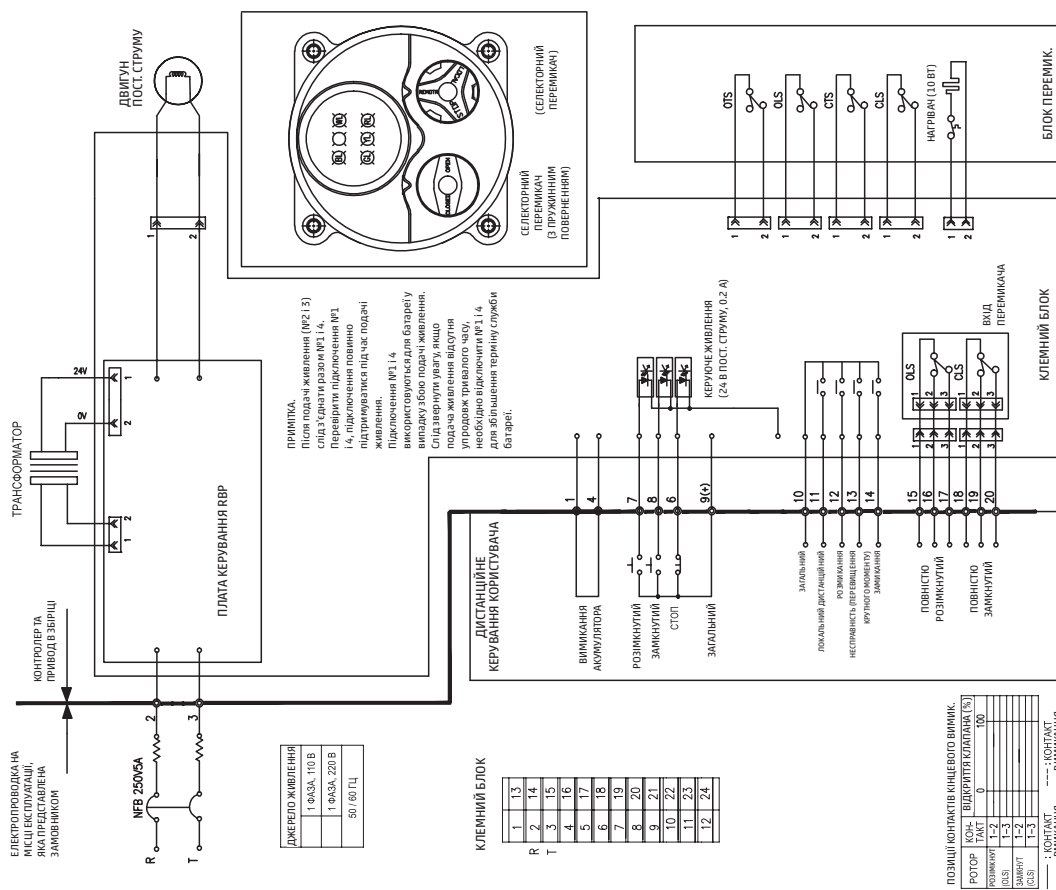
ДВИГУН ПОСТ. СТРУМУ

(СЕЛЕКТОРНИЙ ПЕРЕМИКАЧ)

СЕЛЕКТОРНИЙ ПЕРЕМИКАЧ (З ПРУЖИННИМ ПОВЕРНЕННЯМ)

OTS
OLS
CTS
CLS
НАГРІВАЧ (10 ВТ)

БЛОК ПЕРЕМИК.

1 2 1 2 1 2 1 2 1 2 1 2

ТРАНСФОРМАТОР
24V
0V

ПЛАТА КЕРУВАННЯ RBP

ПРИМІТКА.
Після подачі живлення (№2 і 3) слід з'єднати разом №1 і 4. Перевірити підключення №1 і 4, підключення повинно підтримуватися під час подачі живлення.
Підключення №1 і 4 використовуються для батареї у випадку збою подачі живлення.
Слід звернути увагу, якщо подача живлення відсутня упродовж тривалого часу, необхідно відключити №1 і 4 для збільшення терміну служби батареї.

КЕРУЮЧЕ ЖИВЛЕННЯ (24 В ПОСТ. СТРУМУ, 0.2 А)

ВХІД ПЕРЕМИКАЧА
OLS
CLS
1 2 3 1 2 3

КЛЕМНИЙ БЛОК

1 4 7 8 6 9(+) 10 11 12 13 14 15 16 17 18 19 20

ДИСТАНЦІЙНЕ КЕРУВАННЯ КОРИСТУВАЧА

ВИМИКАННЯ АКУМУЛЯТОРА
РОЗІМКНУТИЙ
ЗАМКНУТИЙ
СТОП
ЗАГАЛЬНИЙ
ЗАГАЛЬНИЙ
ЛОКАЛЬНИЙ ДИСТАНЦІЙНИЙ
РОЗМИКАННЯ
НЕСПРАВНІСТЬ (ПЕРЕВИЩЕННЯ КРУТНОГО МОМЕНТУ)
ЗАМИКАННЯ
ПОВНІСТЮ РОЗІМКНУТИЙ
ПОВНІСТЮ ЗАМКНУТИЙ

КОНТРОЛЕР ТА ПРИВОД В ЗБІРЦІ

ЕЛЕКТРОПРОВОДКА НА МІСЦІ ЕКСПЛУАТАЦІЇ, ЯКА ПРЕДСТАВЛЕНА ЗАМОВНИКОМ

NFB 250V5A
R
T
2
3

| ДЖЕРЕЛО ЖИВЛЕННЯ |
|---|
| 1 ФАЗА, 110 В |
| 1 ФАЗА, 220 В |
| 50 / 60 ГЦ |

КЛЕМНИЙ БЛОК
R
T

| 1 | 13 |
|---|---|
| 2 | 14 |
| 3 | 15 |
| 4 | 16 |
| 5 | 17 |
| 6 | 18 |
| 7 | 19 |
| 8 | 20 |
| 9 | 21 |
| 10 | 22 |
| 11 | 23 |
| 12 | 24 |

ПОЗИЦІЇ КОНТАКТІВ КІНЦЕВОГО ВИМИК.

| РОТОР | КОН-ТАКТ | ВІДКРИТТЯ КЛАПАНА (%) 0 | 100 |
|---|---|---|---|
| РОЗІМКНУТ (OLS) | 1–2 | | |
| | 1–3 | | |
| ЗАМКНУТ (CLS) | 1–2 | | |
| | 1–3 | | |

—— : КОНТАКТ
- - - : КОНТАКТ